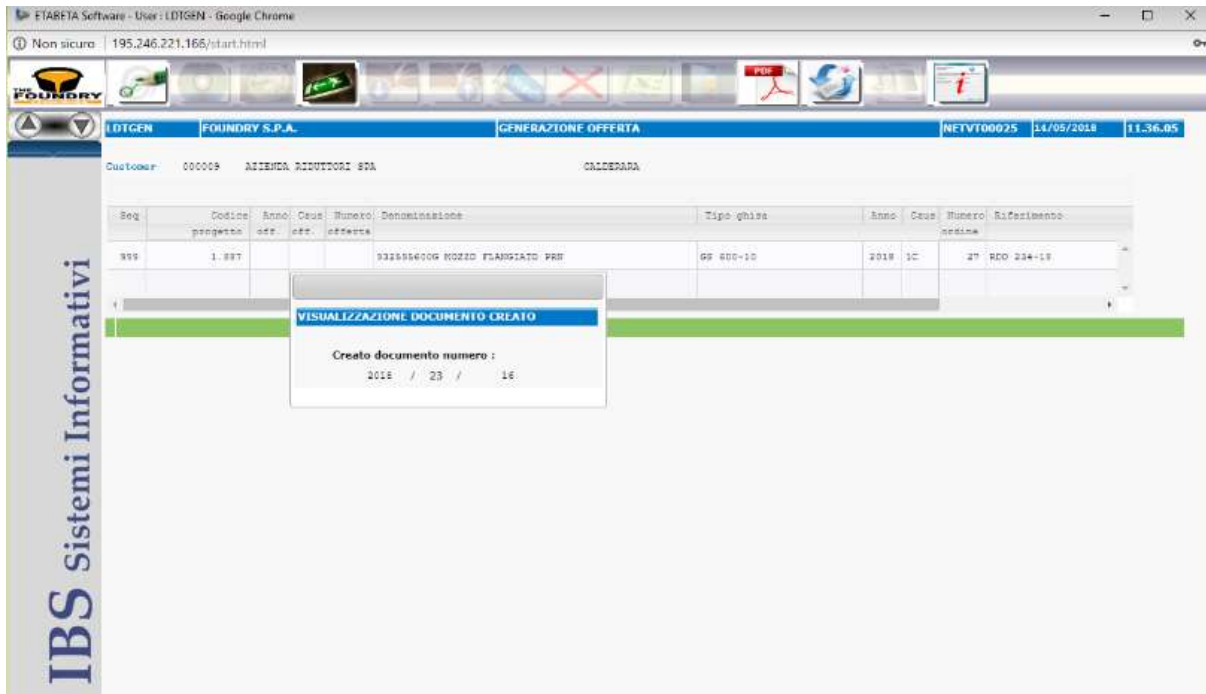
ETABETA Software - User : LDTGEN - Google Chrome

Non sicuro | 195.246.221.166/start.html

THE FOUNDRY

PDF

LDTGEN FOUNDRY S.P.A. GENERAZIONE OFFERTA NETVT00025 14/05/2018 11.36.05

Customer 000009 AZIENDA RIDUTTORI SPA CALDERARA

| Seq | Codice progetto | Anno off. | Caus off. | Numero offerta | Denominazione | Tipo ghisa | Anno | Caus | Numero ordine | Riferimento |
|---|---|---|---|---|---|---|---|---|---|---|
| 999 | 1.887 | | | | 0325556006 MOZZO FLANGIATO PRE | GS 600-10 | 2018 | 1C | 27 | RDO 234-18 |

VISUALIZZAZIONE DOCUMENTO CREATO

Creato documento numero :

2018 / 23 / 16

IBS Sistemi Informativi